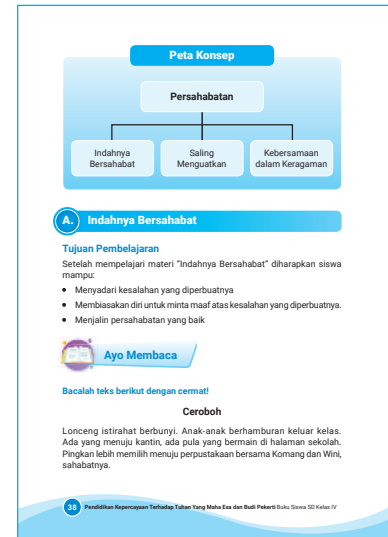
Peta Konsep

Persahabatan

Indahnya Bersahabat

Saling Menguatkan

Kebersamaan dalam Keragaman

A. Indahnya Bersahabat

Tujuan Pembelajaran

Setelah mempelajari materi "Indahnya Bersahabat" diharapkan siswa mampu:

- Menyadari kesalahan yang diperbuatnya
- Membiasakan diri untuk minta maaf atas kesalahan yang diperbuatnya.
- Menjalin persahabatan yang baik

Ayo Membaca

Bacalah teks berikut dengan cermat!

Ceroboh

Lonceng istirahat berbunyi. Anak-anak berhamburan keluar kelas. Ada yang menuju kantin, ada pula yang bermain di halaman sekolah. Pingkan lebih memilih menuju perpustakaan bersama Komang dan Wini, sahabatnya.

38 Pendidikan Kepercayaan Terhadap Tuhan Yang Maha Esa dan Budi Pekerti Buku Siswa SD Kelas IV